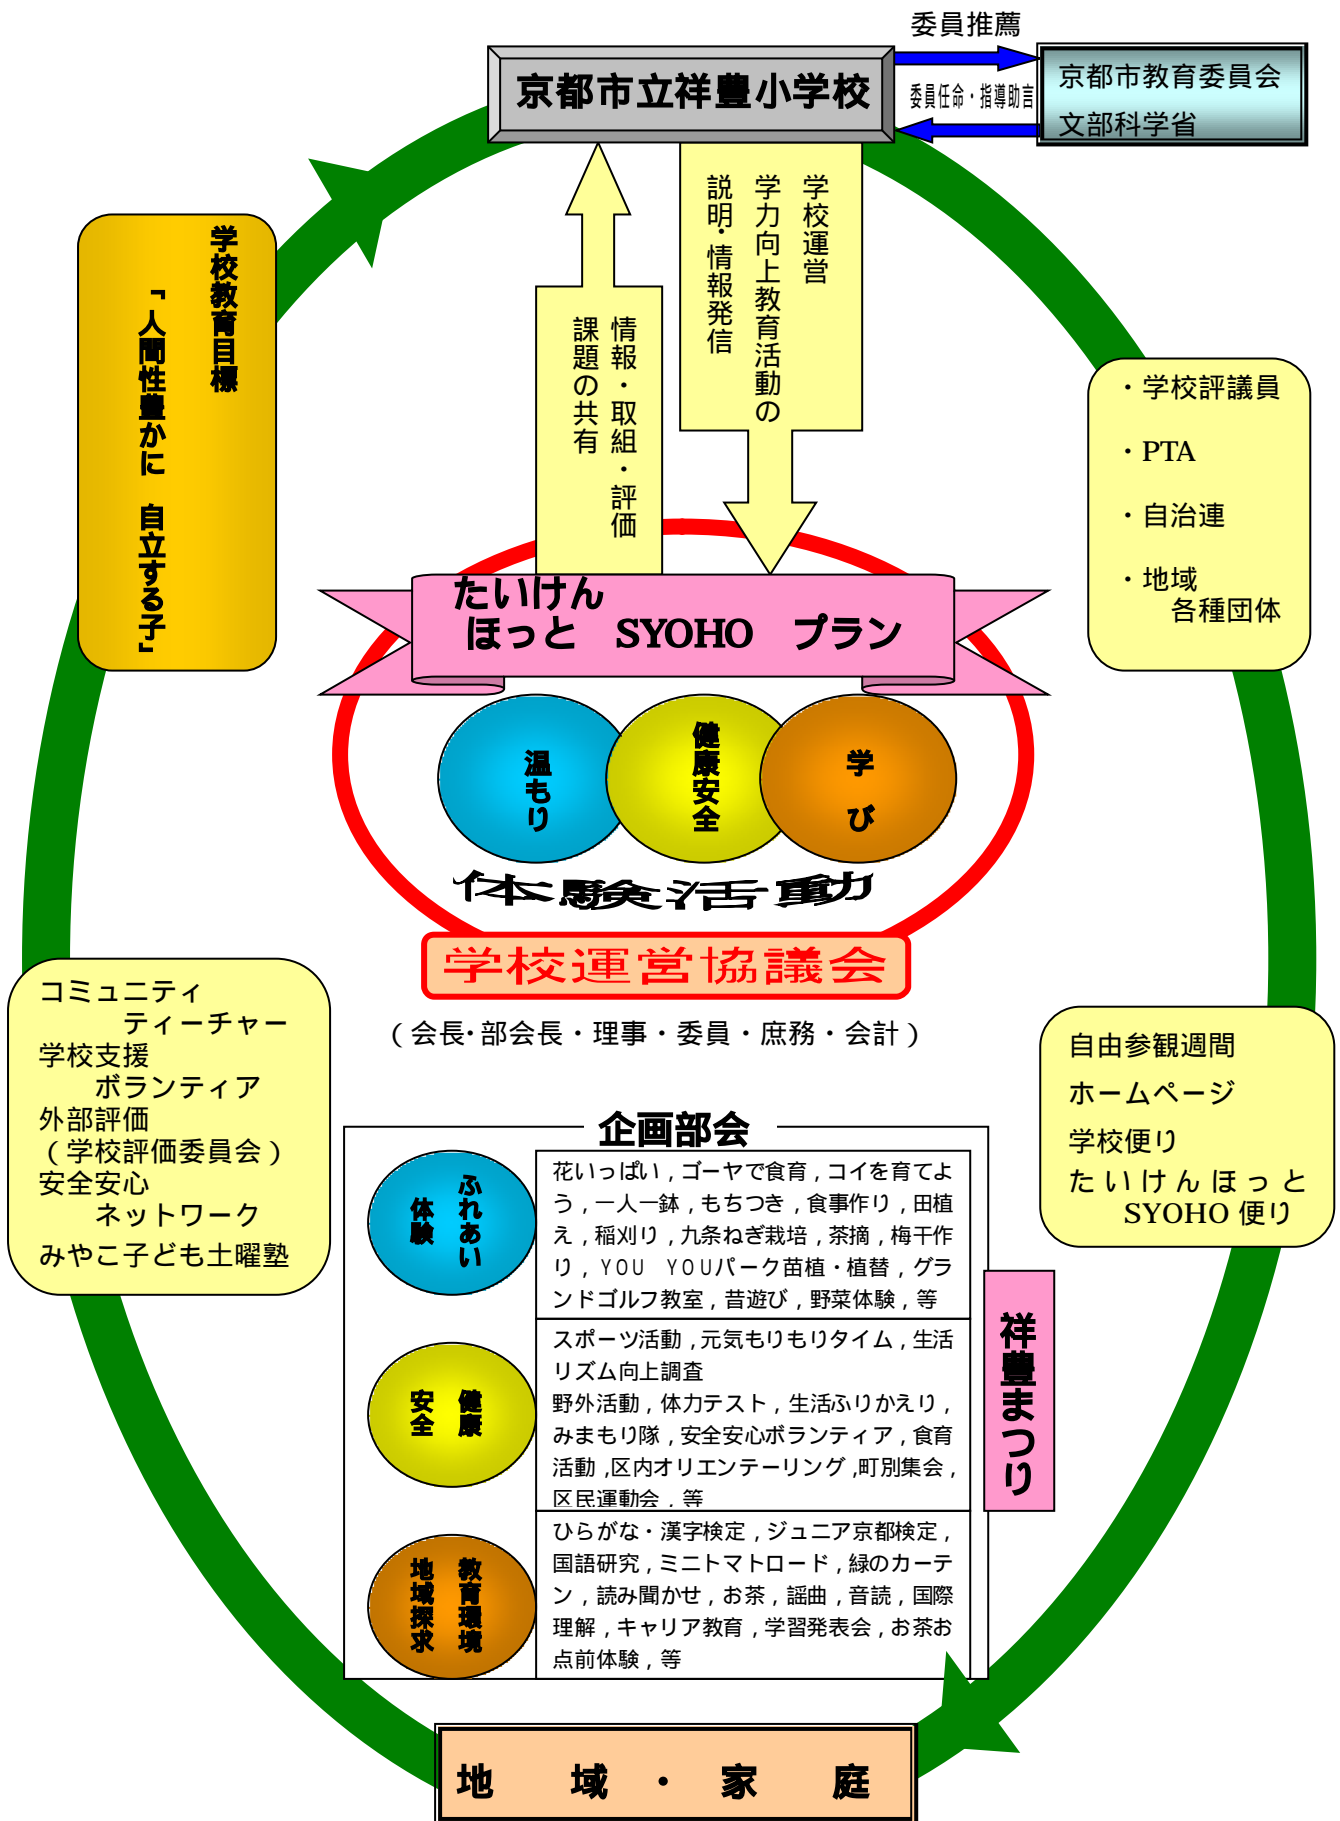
委員推薦

京都市立祥豊小学校

委員任命・指導助言

京都市教育委員会
文部科学省

学校教育目標
「人間性豊かに　自立する子」

情報・取組・評価
課題の共有

学校運営
学力向上教育活動の
説明・情報発信

・学校評議員

・PTA

・自治連

・地域
　各種団体

たいけん
ほっと　SYOHO　プラン

温もり

健康安全

学び

体験活動

学校運営協議会

（会長･部会長・理事・委員・庶務・会計）

コミュニティ
　ティーチャー
学校支援
　ボランティア
外部評価
（学校評価委員会）
安全安心
　ネットワーク
みやこ子ども土曜塾

自由参観週間
ホームページ
学校便り
たいけんほっと
SYOHO 便り

企画部会

| ふれあい 体験 | 花いっぱい，ゴーヤで食育，コイを育てよう，一人一鉢，もちつき，食事作り，田植え，稲刈り，九条ねぎ栽培，茶摘，梅干作り，ＹＯＵ　ＹＯＵパーク苗植・植替，グランドゴルフ教室，昔遊び，野菜体験，等 |
|---|---|
| 健康 安全 | スポーツ活動，元気もりもりタイム，生活リズム向上調査 野外活動，体力テスト，生活ふりかえり，みまもり隊，安全安心ボランティア，食育活動，区内オリエンテーリング，町別集会，区民運動会，等 |
| 教育環境 地域探求 | ひらがな・漢字検定，ジュニア京都検定，国語研究，ミニトマトロード，緑のカーテン，読み聞かせ，お茶，謡曲，音読，国際理解，キャリア教育，学習発表会，お茶お点前体験，等 |

祥豊まつり

地　域　・　家　庭